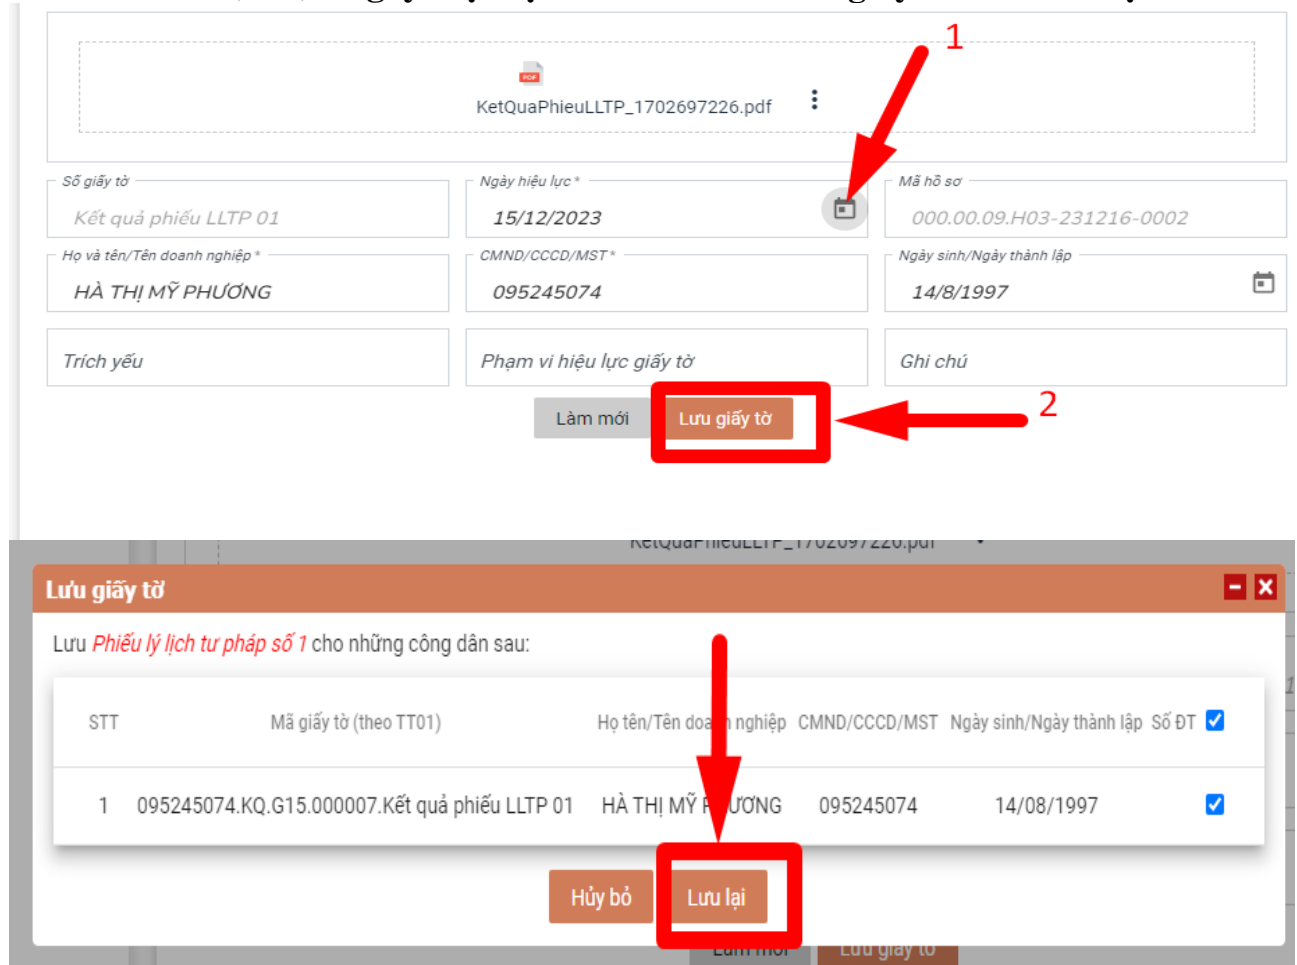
KetQuaPhieuLLTP_1702697226.pdf

1

Số giấy tờ
Kết quả phiếu LLTP 01

Ngày hiệu lực *
15/12/2023

Mã hồ sơ
000.00.09.H03-231216-0002

Họ và tên/Tên doanh nghiệp *
HÀ THỊ MỸ PHƯƠNG

CMND/CCCD/MST *
095245074

Ngày sinh/Ngày thành lập
14/8/1997

Trích yếu

Phạm vi hiệu lực giấy tờ

Ghi chú

Làm mới
Lưu giấy tờ

2

Lưu giấy tờ

Lưu Phiếu lý lịch tư pháp số 1 cho những công dân sau:

| STT | Mã giấy tờ (theo TT01) | Họ tên/Tên doanh nghiệp | CMND/CCCD/MST | Ngày sinh/Ngày thành lập | Số ĐT | ☑ |
|---|---|---|---|---|---|---|
| 1 | 095245074.KQ.G15.000007.Kết quả phiếu LLTP 01 | HÀ THỊ MỸ PHƯƠNG | 095245074 | 14/08/1997 | | ☑ |

Hủy bỏ
Lưu lại